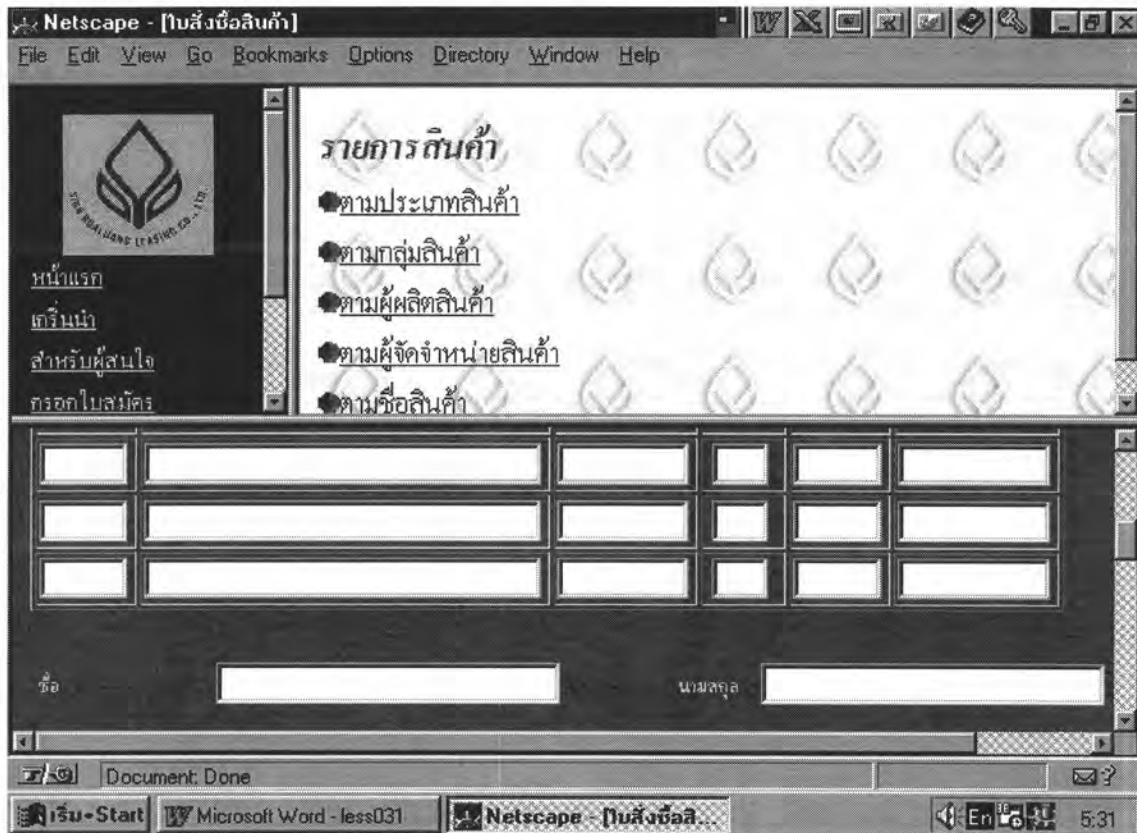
Netscape - [ใบสั่งซื้อสินค้า]

File Edit View Go Bookmarks Options Directory Window Help

SIAM ROALUANG LEASING CO., LTD.

หน้าแรก

เกริ่นนำ

สำหรับผู้สนใจ

กรอกใบสมัคร

รายการสินค้า

ตามประเภทสินค้า

ตามกลุ่มสินค้า

ตามผู้ผลิตสินค้า

ตามผู้จัดจำหน่ายสินค้า

ตามชื่อสินค้า

ชื่อ

นามสกุล

Document: Done

เริ่ม-Start

Microsoft Word - less031

Netscape - [ใบสั่งซื้อสิ...

En

5:31